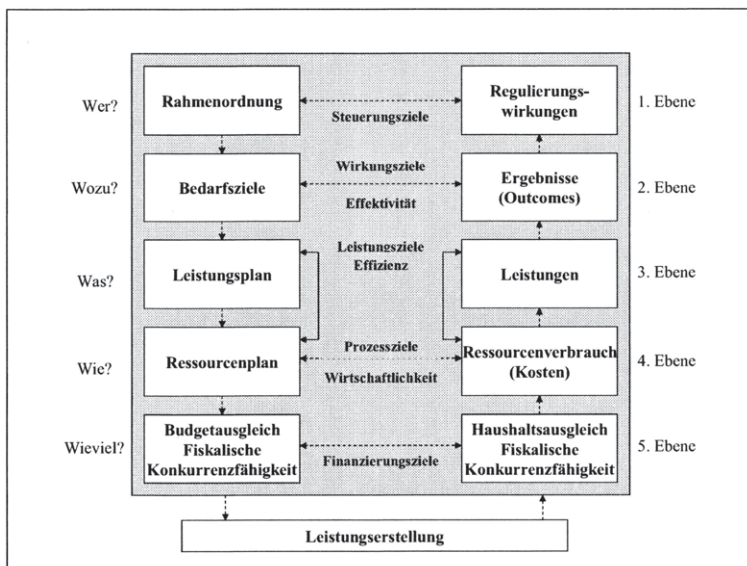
Wer?

Rahmenordnung

Steuerungsziele

Regulierungswirkungen

1. Ebene

Wozu?

Bedarfsziele

Wirkungsziele

Effektivität

Ergebnisse (Outcomes)

2. Ebene

Was?

Leistungsplan

Leistungsziele Effizienz

Leistungen

3. Ebene

Wie?

Ressourcenplan

Prozessziele

Wirtschaftlichkeit

Ressourcenverbrauch (Kosten)

4. Ebene

Wieviel?

Budgetausgleich Fiskalische Konkurrenzfähigkeit

Finanzierungsziele

Haushaltsausgleich Fiskalische Konkurrenzfähigkeit

5. Ebene

Leistungserstellung